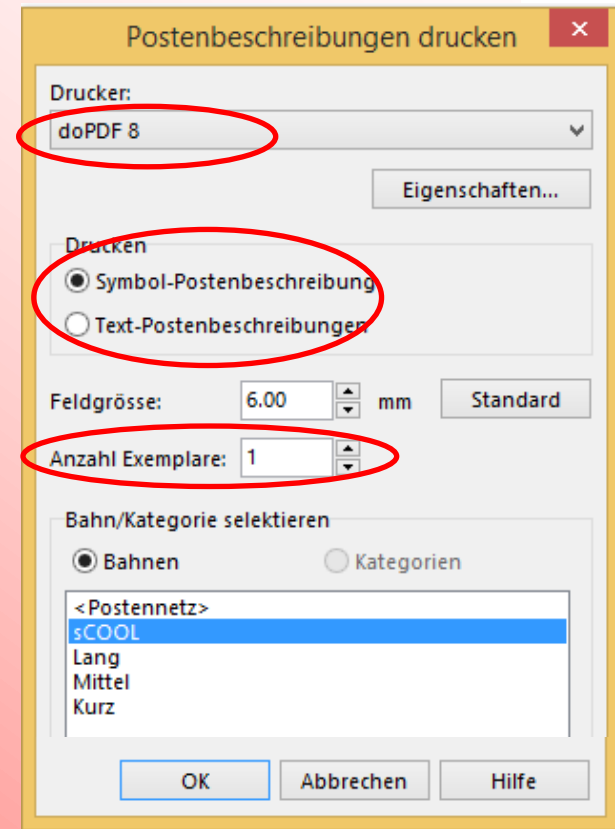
Postenbeschreibungen drucken

Drucker:
doPDF 8

Eigenschaften...

Drucken
Symbol-Postenbeschreibung
Text-Postenbeschreibungen

Feldgrösse: 6.00 mm
Standard

Anzahl Exemplare: 1

Bahn/Kategorie selektieren
Bahnen
Kategorien

<Postennetz>
sCOOL
Lang
Mittel
Kurz

OK
Abbrechen
Hilfe